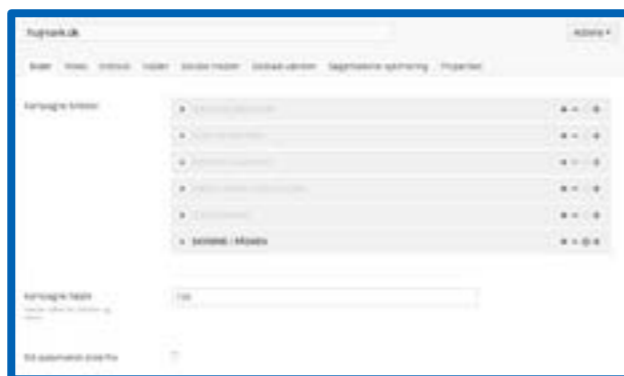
hujnank.dk

Actions ▾

Links | Views | Indstilling | Indhold | Sociale medier | Globale værdier | Søgemaskine optimering | Properties

Kampagne links

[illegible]

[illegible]

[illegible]

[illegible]

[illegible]

SKOENE / KAMPAGNEN

Kampagne header

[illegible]

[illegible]

Slå automatisk skift fra